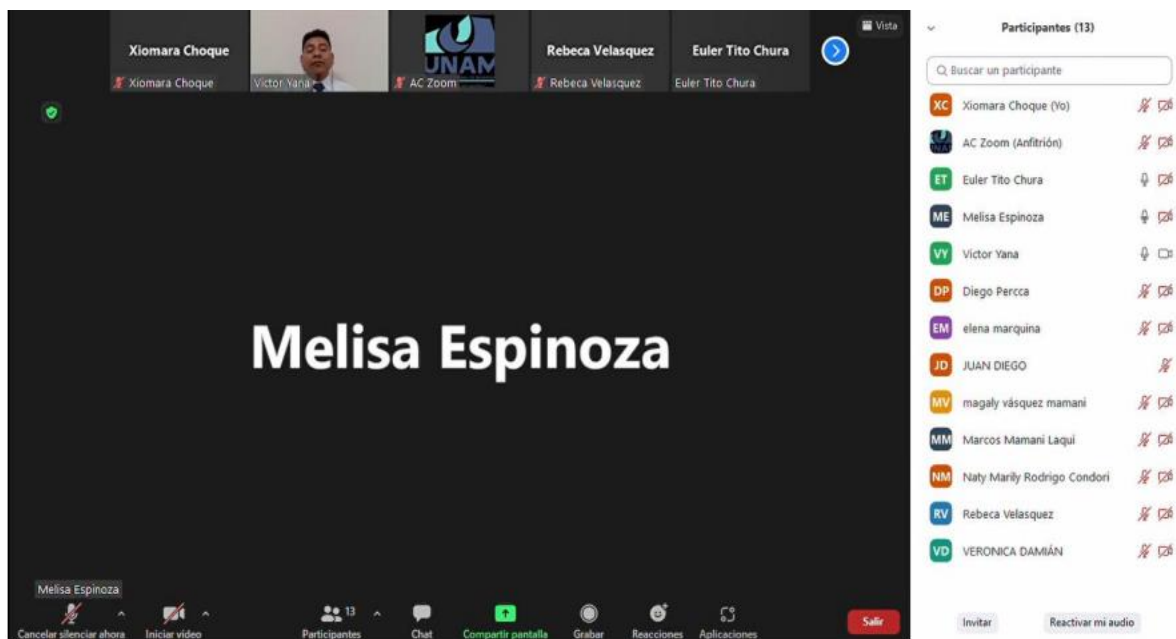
Xiomara Choque
Xiomara Choque
Victor Yana
UNAM
AC Zoom
Rebeca Velasquez
Rebeca Velasquez
Euler Tito Chura
Euler Tito Chura
Vista

Melisa Espinoza

Melisa Espinoza

Cancelar silenciar ahora
Iniciar video
13
Participantes
Chat
Compartir pantalla
Grabar
Reacciones
Aplicaciones
Salir

Participantes (13)

Buscar un participante

XC Xiomara Choque (Yo)
AC Zoom (Anfitrión)
ET Euler Tito Chura
ME Melisa Espinoza
VY Victor Yana
DP Diego Percca
EM elena marquina
JD JUAN DIEGO
MV magaly vásquez mamani
MM Marcos Mamani Laqui
NM Naty Marily Rodrigo Condori
RV Rebeca Velasquez
VD VERONICA DAMIÁN

Invitar
Reactivar mi audio